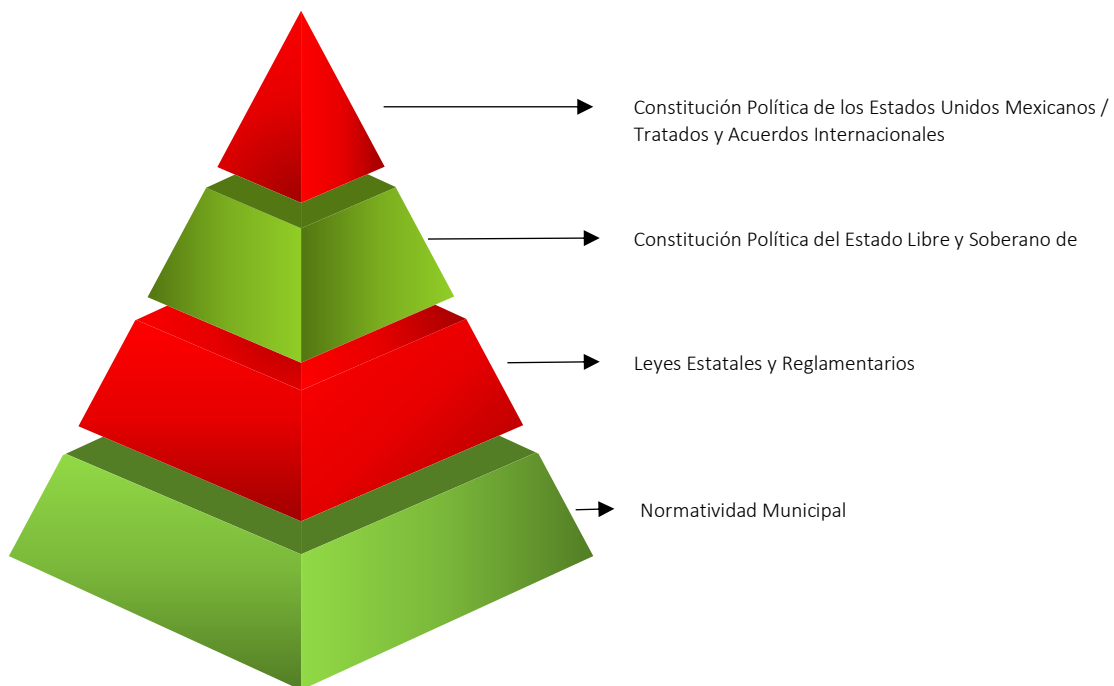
Constitución Política de los Estados Unidos Mexicanos / Tratados y Acuerdos Internacionales

Constitución Política del Estado Libre y Soberano de

Leyes Estatales y Reglamentarios

Normatividad Municipal